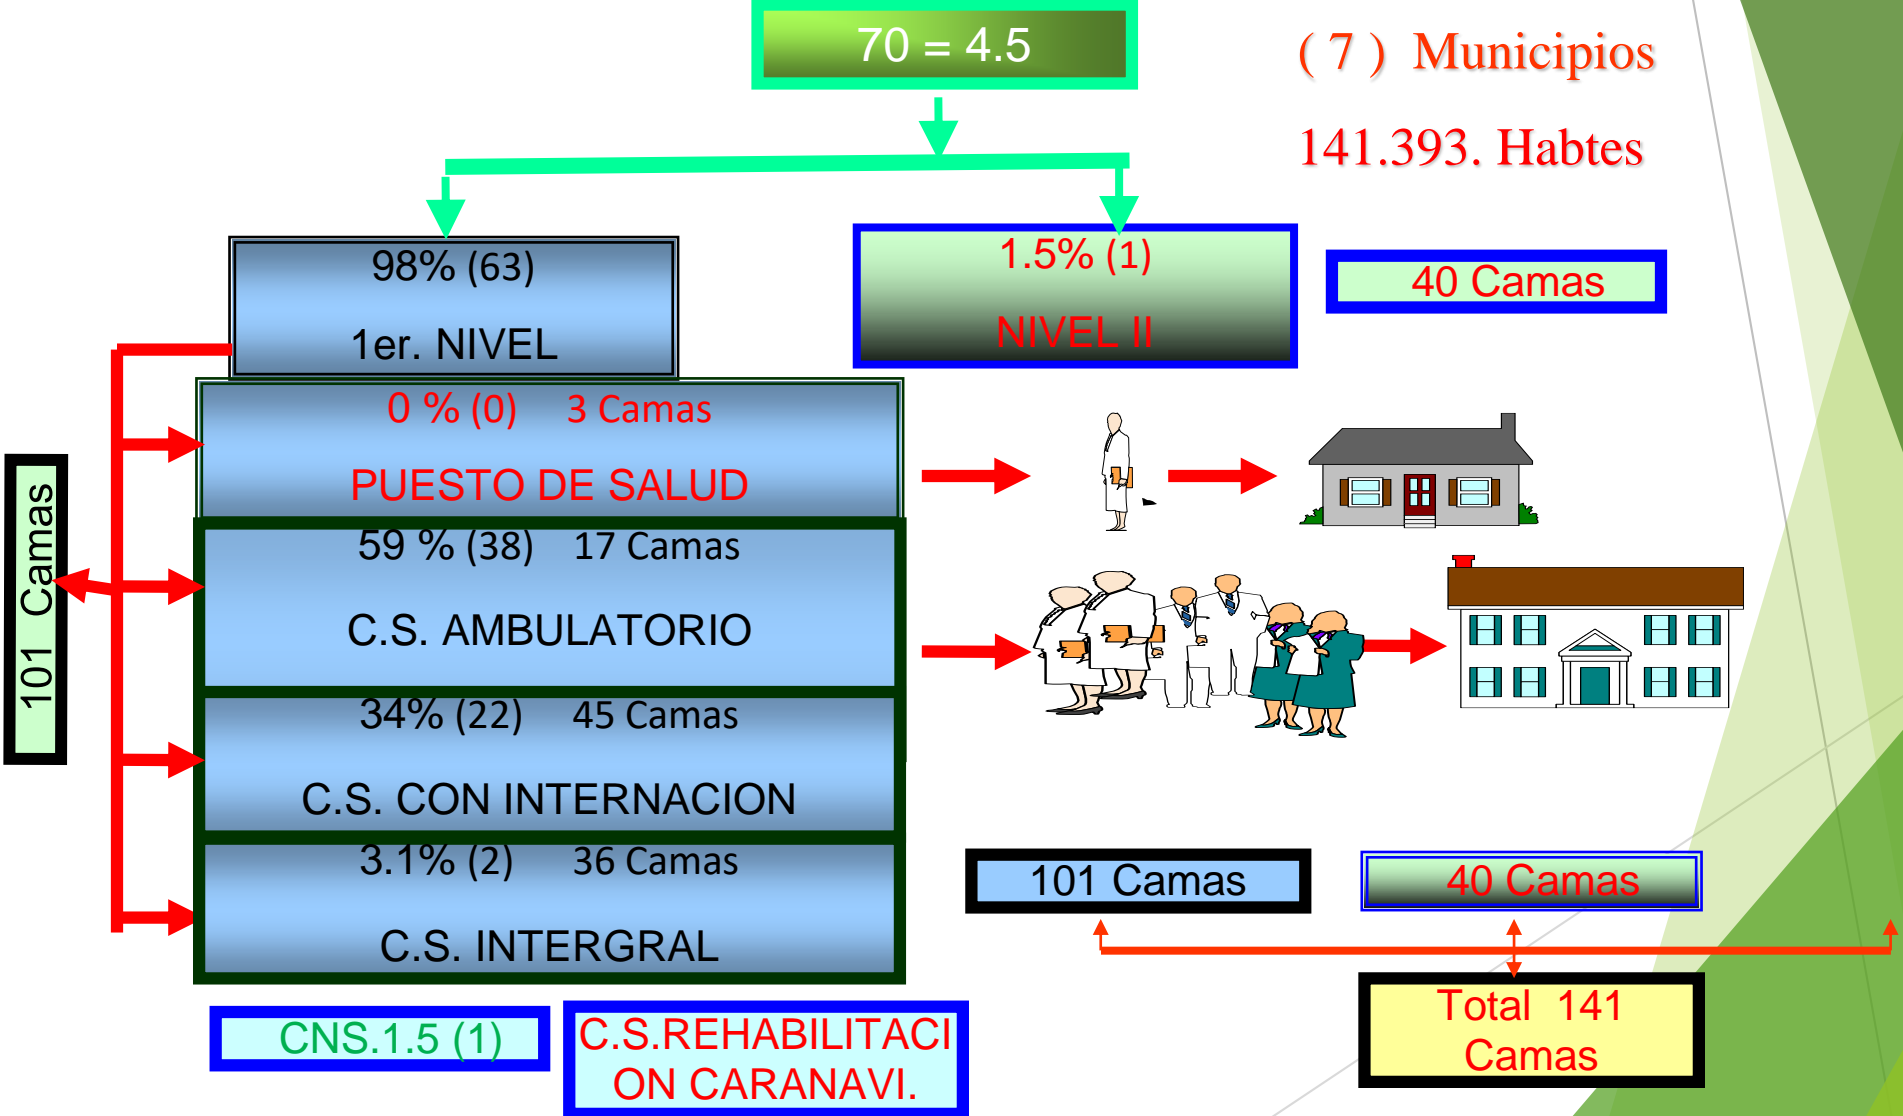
70 = 4.5

( 7 ) Municipios

141.393. Habtes

98% (63)

1er. NIVEL

1.5% (1)

NIVEL II

40 Camas

0 % (0) 3 Camas

PUESTO DE SALUD

59 % (38) 17 Camas

C.S. AMBULATORIO

34% (22) 45 Camas

C.S. CON INTERNACION

3.1% (2) 36 Camas

C.S. INTERGRAL

101 Camas

101 Camas

40 Camas

Total 141 Camas

CNS.1.5 (1)

C.S.REHABILITACION CARANAVI.